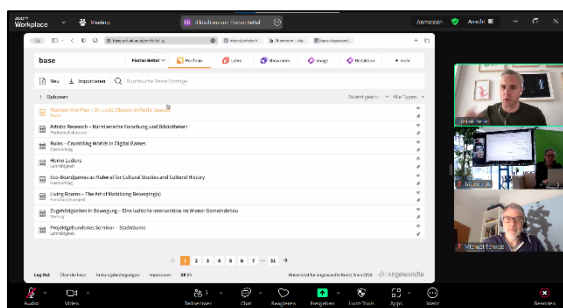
Zoom Workplace

Florian Ledel

Anmelden

base

Florian Ledel

Portfolio

Lehre

Showroom

Image

Mobilities

+ mehr

Neu

Importieren

Durchsuche Deine Einträge

Optionen

Zuletzt geändert

Alle Typen

Maintain the Play – On Ludic Objects in Public Space

Artistic Research – Künstlerische Forschung und Bibliotheken

Rules – Crumbling Boards in Digital Games

Homo Ludens

Sozi-Boardgames as Material for Cultural Studies and Cultural History

Living Rooms – The Art of Mobilizing Belonging(s)

Zugehörigkeiten in Bewegung – Eine ludische Intervention im Wiener Gemeindebau

Projektgebundenes Seminar – StadtGame

1 2 3 4 5 6 7 ... 31

Log Out

die Angewandte

Michael Kowalski

Audio

Video

Teilnehmer

Chat

Reagieren

Freigeben

Host-Tools

Apps

Mehr

Beenden